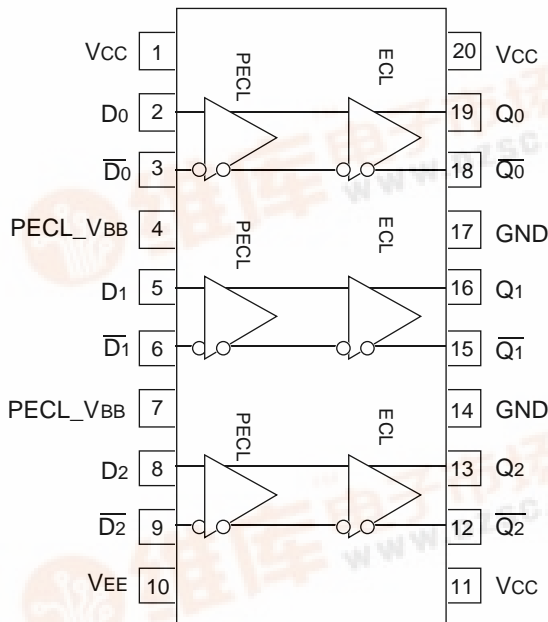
VCC 1
D0 2
$\overline{D0}$ 3
PECL_VBB 4
D1 5
$\overline{D1}$ 6
PECL_VBB 7
D2 8
$\overline{D2}$ 9
VEE 10

PECL
ECL
PECL
ECL
PECL
ECL

20 VCC
19 Q0
18 $\overline{Q0}$
17 GND
16 Q1
15 $\overline{Q1}$
14 GND
13 Q2
12 $\overline{Q2}$
11 VCC